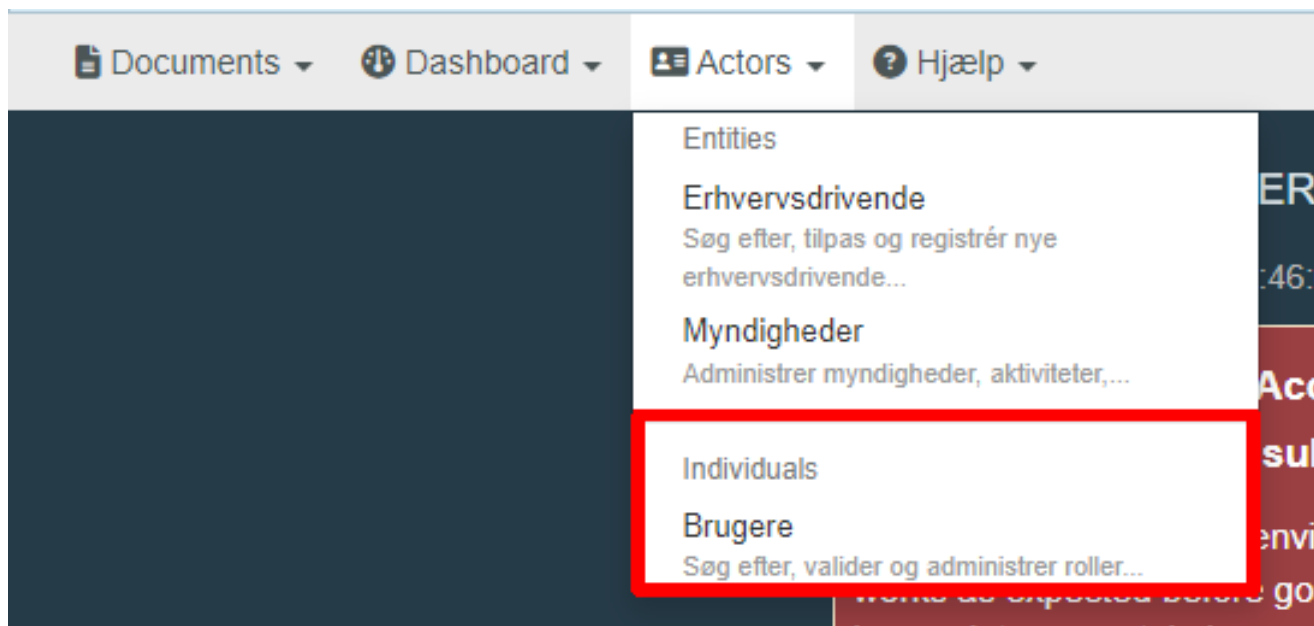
Documents ▾ Dashboard ▾ Actors ▾ Hjælp ▾

Entities

Erhvervsdrivende
Søg efter, tilpas og registrér nye erhvervsdrivende...

Myndigheder
Administrer myndigheder, aktiviteter,...

Individuals

Brugere
Søg efter, valider og administrer roller...

ER
:46:
Ac
su
envi
works as expected before go